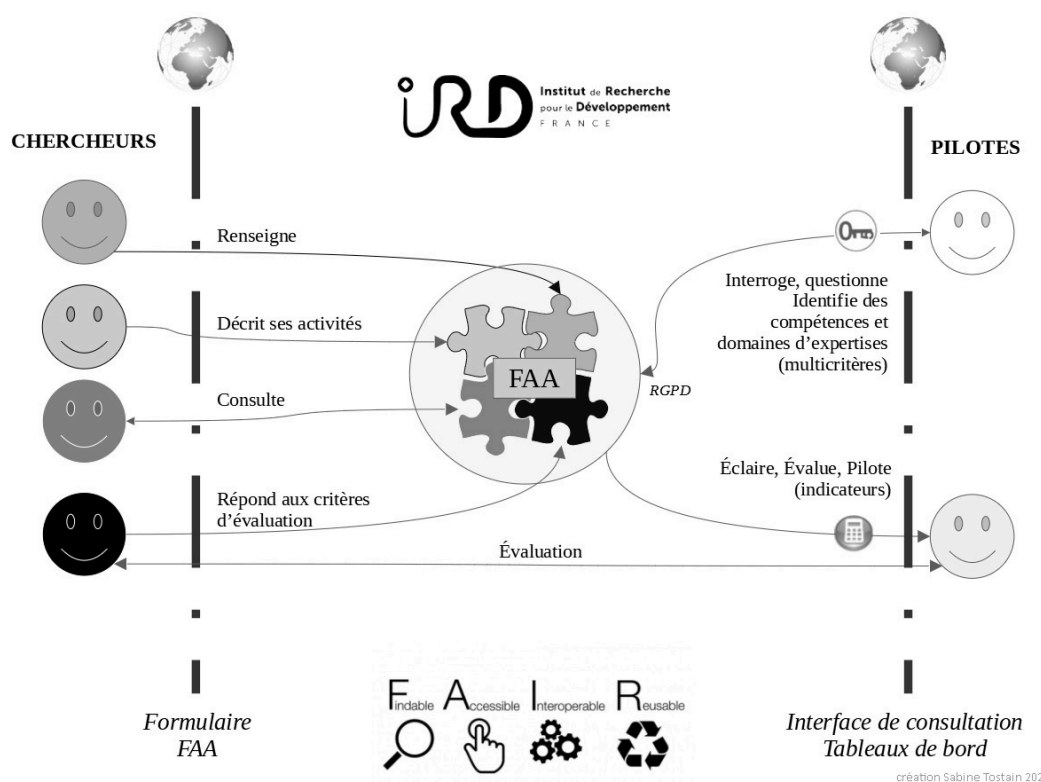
IRD Institut de Recherche pour le Développement FRANCE

CHERCHEURS

PILOTES

Renseigne

Décrit ses activités

Consulte

Répond aux critères d'évaluation

FAA

RGPD

Interroge, questionne Identifie des compétences et domaines d'expertises (multicritères)

Éclaire, Évalue, Pilote (indicateurs)

Évaluation

Formulaire FAA

Findable Accessible Interoperable Reusable

Interface de consultation Tableaux de bord

création Sabine Tostain 202